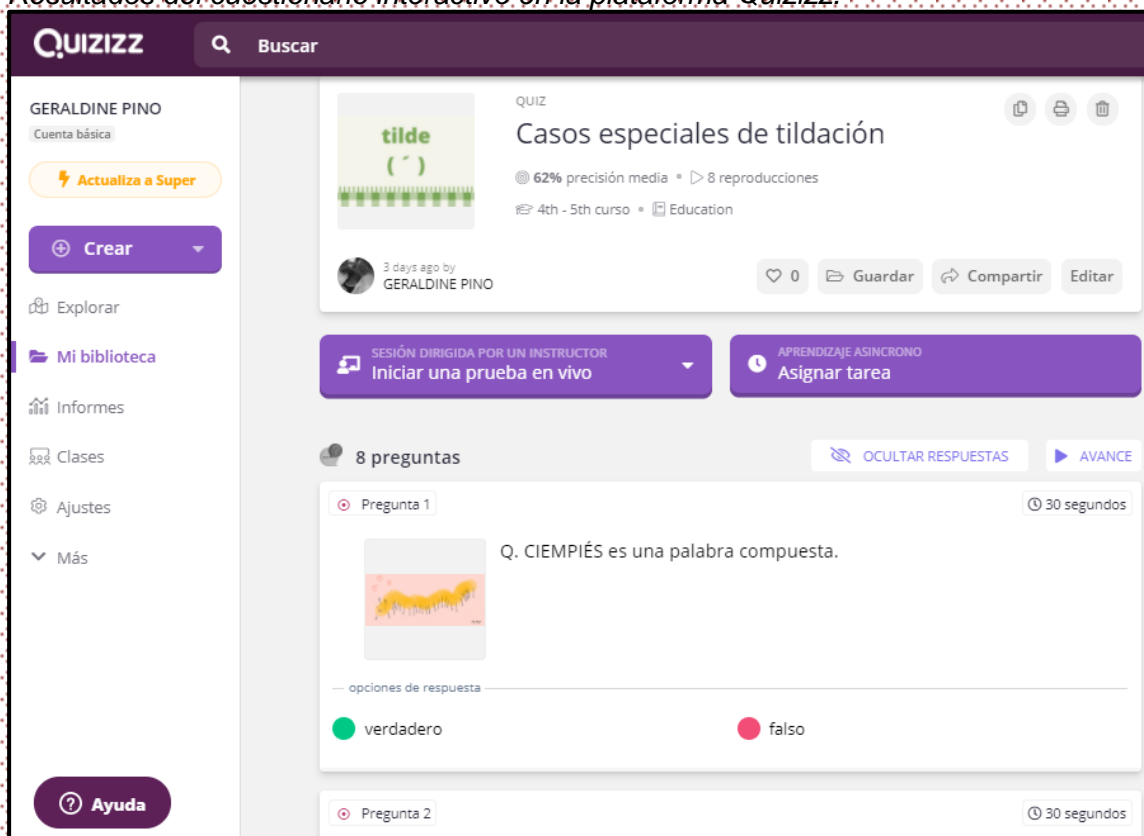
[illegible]

QUIZIZZ Buscar

GERALDINE PINO
Cuenta básica
Actualiza a Super
Crear
Explorar
Mi biblioteca
Informes
Clases
Ajustes
Más

tilde
( ´ )

QUIZ
Casos especiales de tildación
62% precisión media • 8 reproducciones
4th - 5th curso • Education

3 days ago by
GERALDINE PINO

0 Guardar Compartir Editar

SESIÓN DIRIGIDA POR UN INSTRUCTOR
Iniciar una prueba en vivo

APRENDIZAJE ASINCRONO
Asignar tarea

8 preguntas
OCULTAR RESPUESTAS
AVANCE

Pregunta 1
30 segundos

Q. CIEMPIÉS es una palabra compuesta.

opciones de respuesta
verdadero
falso

Ayuda

Pregunta 2
30 segundos